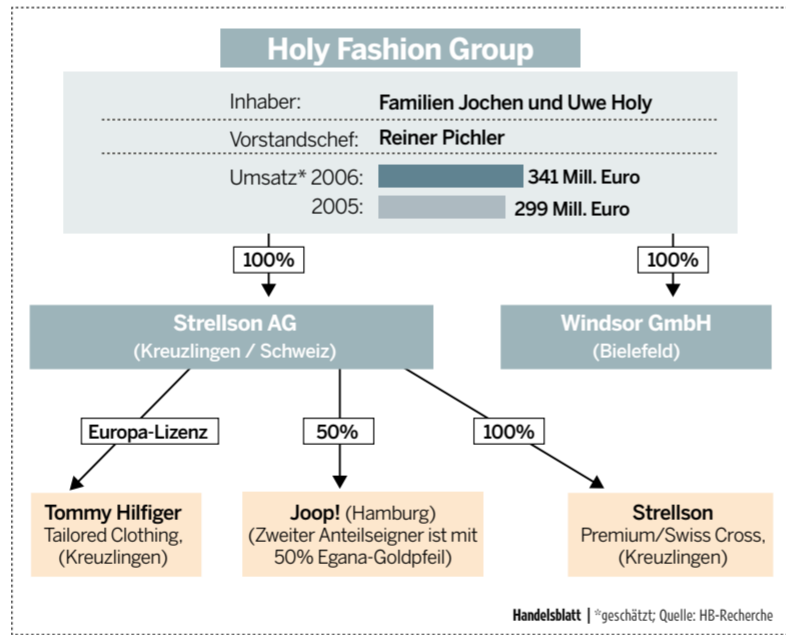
Holy Fashion Group

Inhaber: Familien Jochen und Uwe Holy

Vorstandschef: Reiner Pichler

Umsatz* 2006: 341 Mill. Euro

2005: 299 Mill. Euro

100%

100%

Strellson AG
(Kreuzlingen / Schweiz)

Windsor GmbH
(Bielefeld)

Europa-Lizenz

50%

100%

Tommy Hilfiger
Tailored Clothing,
(Kreuzlingen)

Joop! (Hamburg)
(Zweiter Anteilseigner ist mit 50% Egana-Goldpfeil)

Strellson
Premium/Swiss Cross,
(Kreuzlingen)

Handelsblatt | *geschätzt; Quelle: HB-Recherche